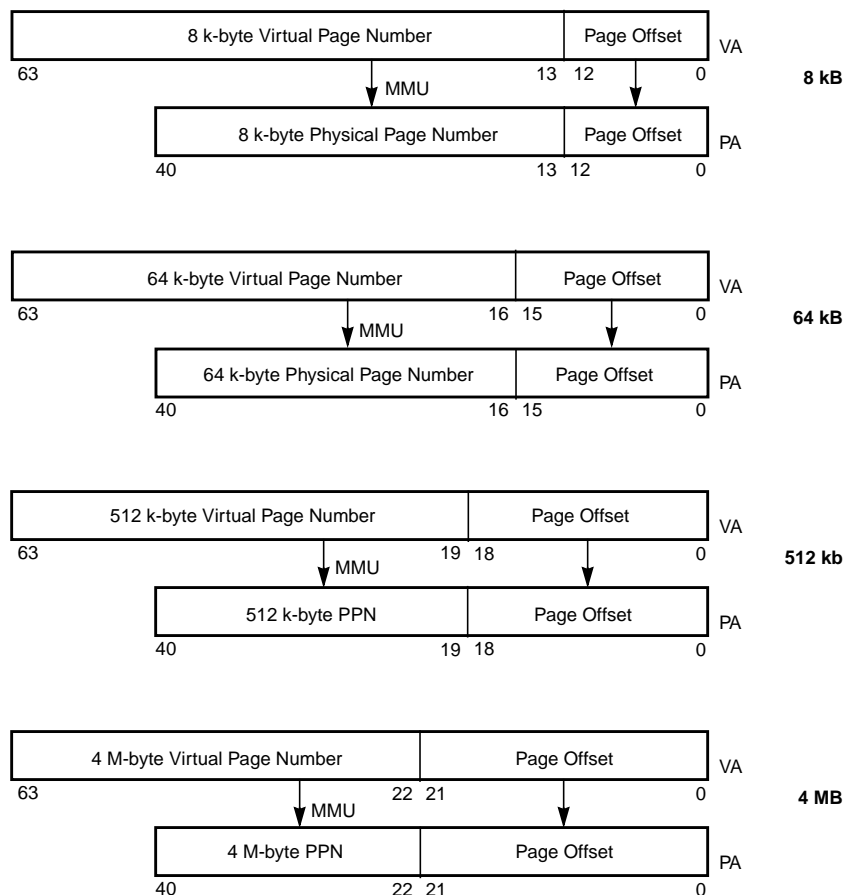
8 k-byte Virtual Page Number | Page Offset VA
63 13 12 0
MMU
8 kB
8 k-byte Physical Page Number | Page Offset PA
40 13 12 0

64 k-byte Virtual Page Number | Page Offset VA
63 16 15 0
MMU
64 kB
64 k-byte Physical Page Number | Page Offset PA
40 16 15 0

512 k-byte Virtual Page Number | Page Offset VA
63 19 18 0
MMU
512 kb
512 k-byte PPN | Page Offset PA
40 19 18 0

4 M-byte Virtual Page Number | Page Offset VA
63 22 21 0
MMU
4 MB
4 M-byte PPN | Page Offset PA
40 22 21 0